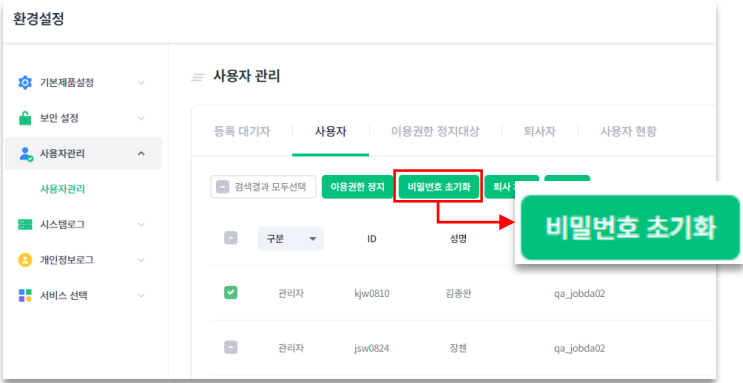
환경설정

기본제품설정
보안 설정
사용자관리
사용자관리
시스템로그
개인정보로그
서비스 선택

사용자 관리

등록 대기자 | 사용자 | 이용권한 정지대상 | 퇴사자 | 사용자 현황

검색결과 모두선택
이용권한 정지
비밀번호 초기화
퇴사 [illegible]

비밀번호 초기화

| | 구분 | ID | 성명 | |
|---|---|---|---|---|
| | 관리자 | kjw0810 | 김종완 | qa_jobda02 |
| | 관리자 | jsw0824 | 장첸 | qa_jobda02 |